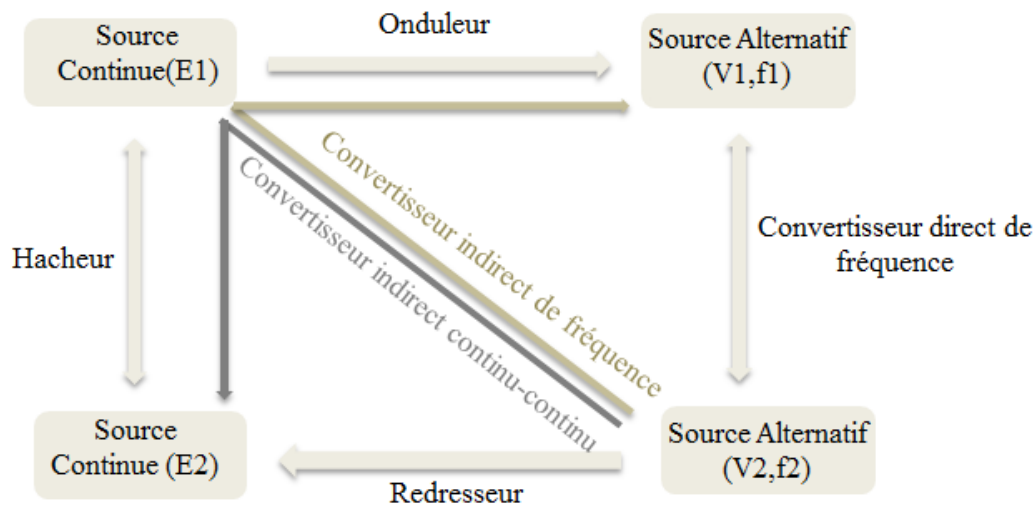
Source Continue(E1)

Onduleur

Source Alternatif (V1,f1)

Convertisseur indirect de fréquence

Convertisseur indirect continu-continu

Hacheur

Convertisseur direct de fréquence

Source Continue (E2)

Redresseur

Source Alternatif (V2,f2)